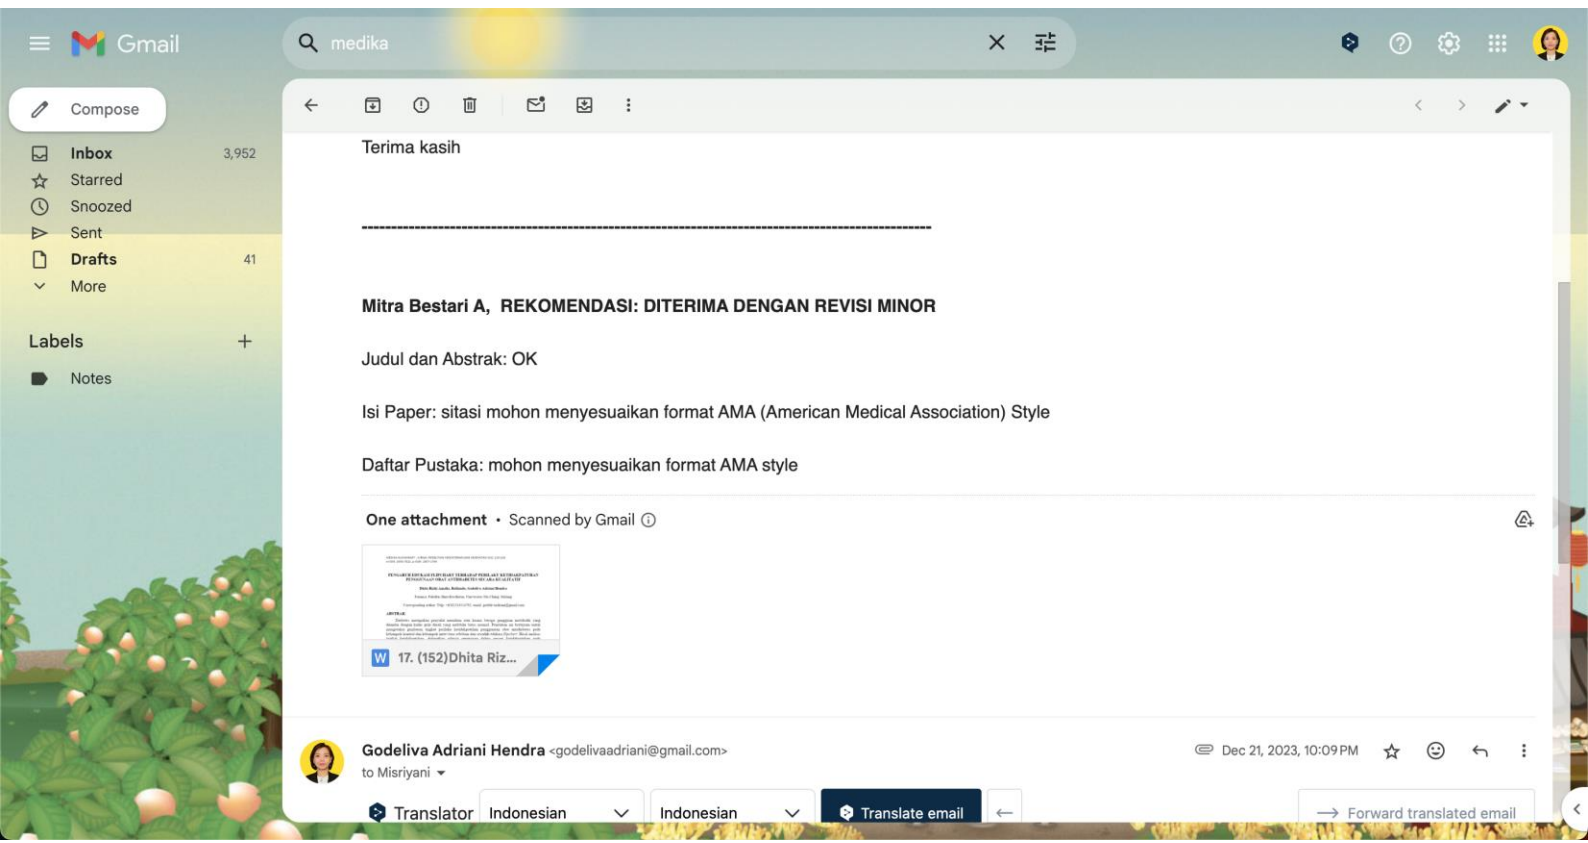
Gmail

medika

Compose

Inbox 3,952
Starred
Snoozed
Sent
Drafts 41
More

Labels +

Notes

Terima kasih

----------------------------------------------------------------------------------------------------

Mitra Bestari A, REKOMENDASI: DITERIMA DENGAN REVISI MINOR

Judul dan Abstrak: OK

Isi Paper: sitasi mohon menyesuaikan format AMA (American Medical Association) Style

Daftar Pustaka: mohon menyesuaikan format AMA style

One attachment • Scanned by Gmail

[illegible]

17. (152)Dhita Riz...

Godeliva Adriani Hendra <godelivaadriani@gmail.com>
to Misriyani

Dec 21, 2023, 10:09 PM

Translator Indonesian Indonesian Translate email

Forward translated email